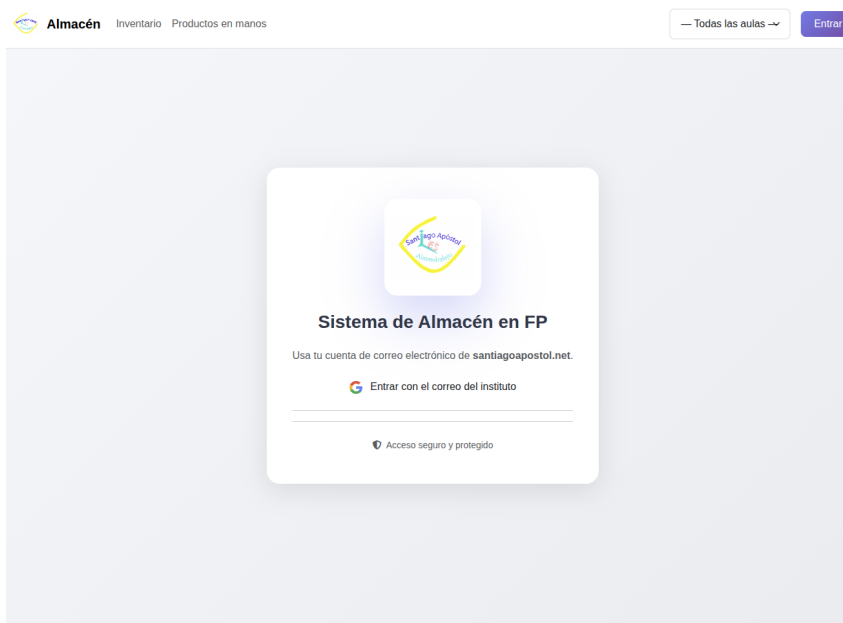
Almacén Inventario Productos en manos

— Todas las aulas —

Entrar

Santiago Apóstol IES Almendralejo

Sistema de Almacén en FP

Usa tu cuenta de correo electrónico de **santiagoapostol.net**.

Entrar con el correo del instituto

Acceso seguro y protegido